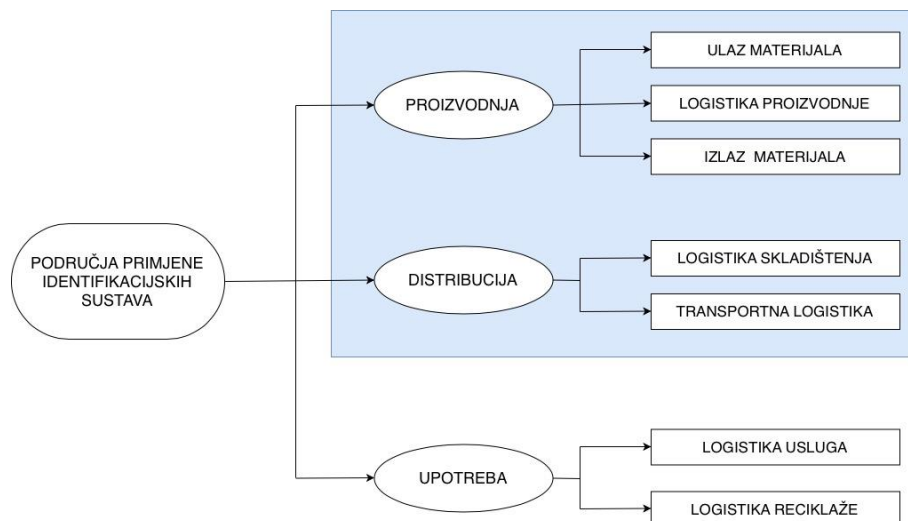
PODRUČJA PRIMJENE IDENTIFIKACIJSKIH SUSTAVA

PROIZVODNJA

ULAZ MATERIJALA

LOGISTIKA PROIZVODNJE

IZLAZ MATERIJALA

DISTRIBUCIJA

LOGISTIKA SKLADIŠTENJA

TRANSPORTNA LOGISTIKA

UPOTREBA

LOGISTIKA USLUGA

LOGISTIKA RECIKLAŽE